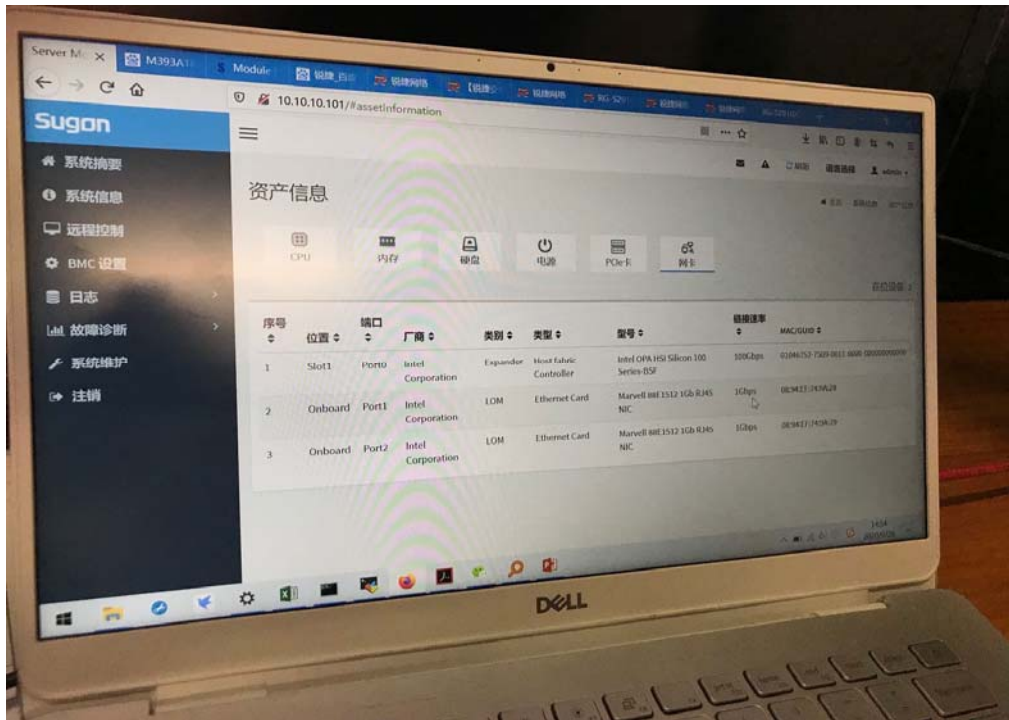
Server M× | M393A1 | Module | 锐捷_百 | 锐捷网络 | 【锐捷 | 锐捷网络 | RG-S29 | 锐捷网 | 锐捷RT | RG-S29

10.10.10.101/#assetInformation

Sugon

系统摘要
系统信息
远程控制
BMC 设置
日志
故障诊断
系统维护
注销

资产信息

CPU | 内存 | 硬盘 | 电源 | PCIe卡 | 网卡

| 序号 | 位置 | 端口 | 厂商 | 类别 | 类型 | 型号 | 链接速率 | MAC/GUID |
|---|---|---|---|---|---|---|---|---|
| 1 | Slot1 | Port0 | Intel Corporation | Expander | Host fabric Controller | Intel OPA HSI Silicon 100 Series-BSF | 100Gbps | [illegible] |
| 2 | Onboard | Port1 | Intel Corporation | LOM | Ethernet Card | Marvell 88E1512 1Gb RJ45 NIC | 1Gbps | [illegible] |
| 3 | Onboard | Port2 | Intel Corporation | LOM | Ethernet Card | Marvell 88E1512 1Gb RJ45 NIC | 1Gbps | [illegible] |

DELL